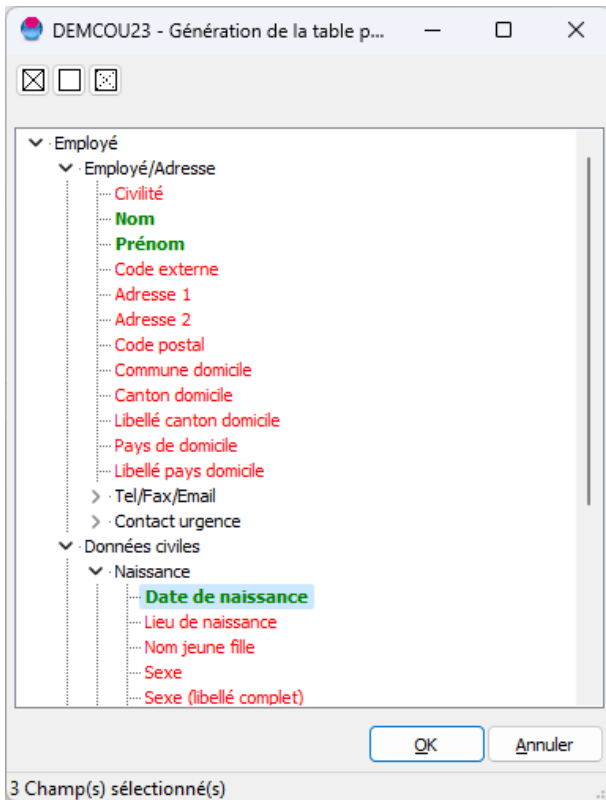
DEMCOU23 - Génération de la table p...

Employé
Employé/Adresse
Civilité
Nom
Prénom
Code externe
Adresse 1
Adresse 2
Code postal
Commune domicile
Canton domicile
Libellé canton domicile
Pays de domicile
Libellé pays domicile
Tel/Fax/Email
Contact urgence
Données civiles
Naissance
Date de naissance
Lieu de naissance
Nom jeune fille
Sexe
Sexe (libellé complet)

OK
Annuler

3 Champ(s) sélectionné(s)